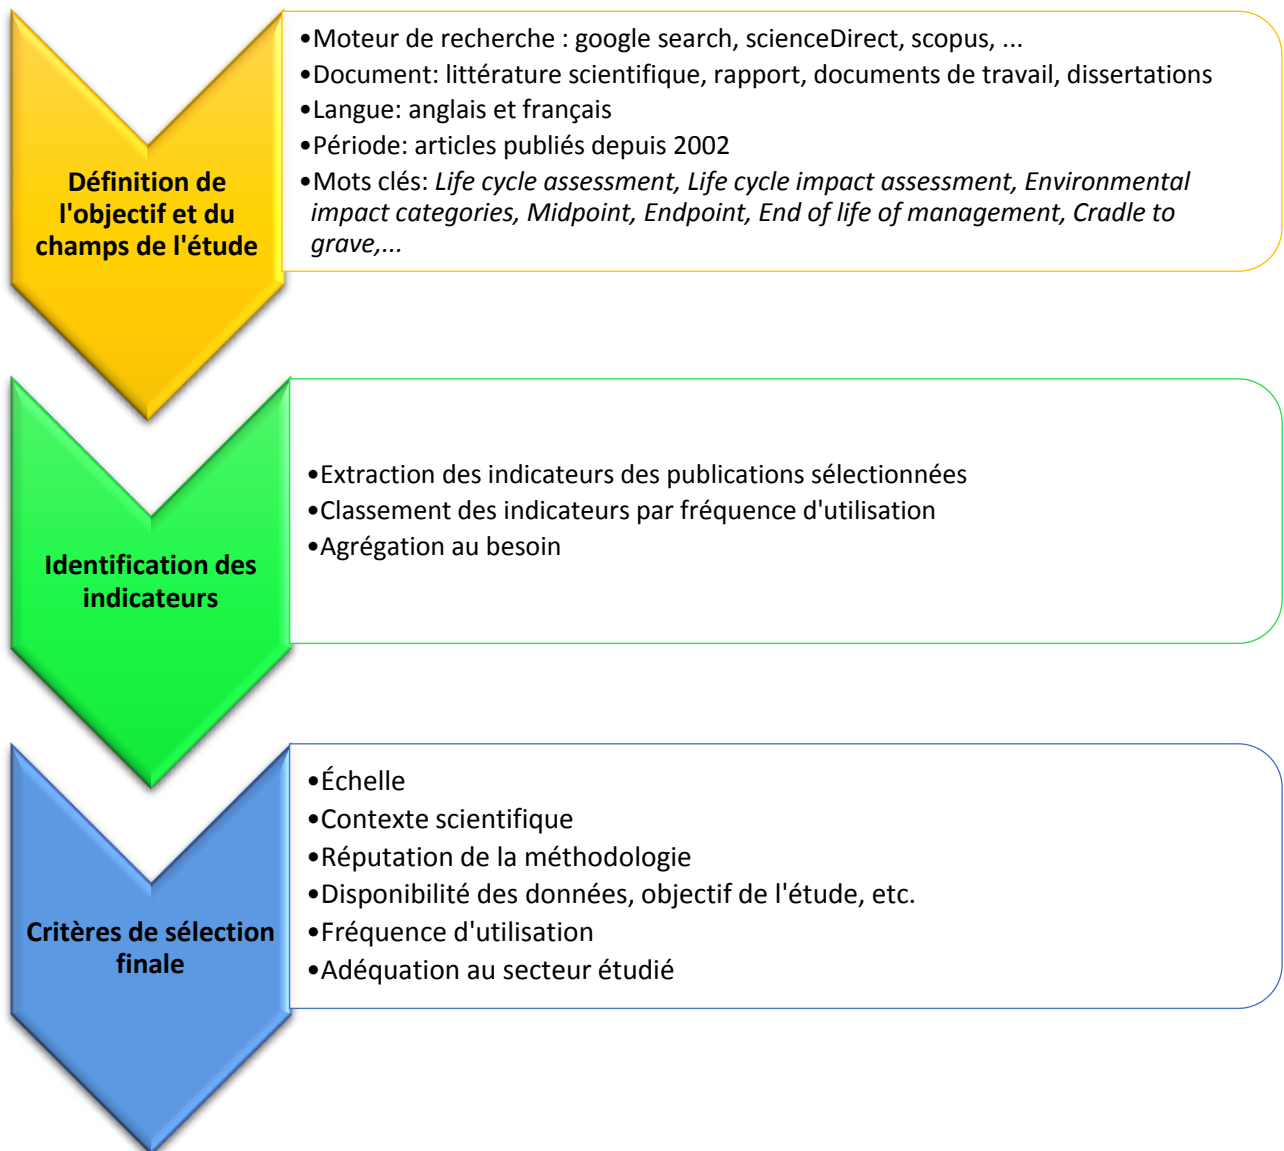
Définition de l'objectif et du champs de l'étude

•Moteur de recherche : google search, scienceDirect, scopus, ...
•Document: littérature scientifique, rapport, documents de travail, dissertations
•Langue: anglais et français
•Période: articles publiés depuis 2002
•Mots clés: *Life cycle assessment, Life cycle impact assessment, Environmental impact categories, Midpoint, Endpoint, End of life of management, Cradle to grave,...*

Identification des indicateurs

•Extraction des indicateurs des publications sélectionnées
•Classement des indicateurs par fréquence d'utilisation
•Agrégation au besoin

Critères de sélection finale

•Échelle
•Contexte scientifique
•Réputation de la méthodologie
•Disponibilité des données, objectif de l'étude, etc.
•Fréquence d'utilisation
•Adéquation au secteur étudié